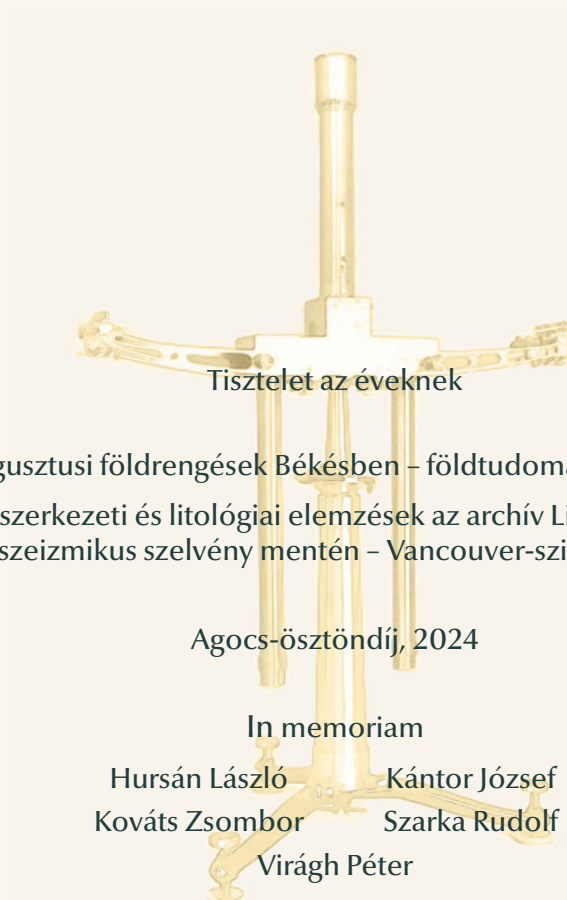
Tisztelet az éveknek

gusztusi földrengések Békésben – földtudom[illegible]

szerkezeti és litológiai elemzések az archív Li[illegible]
szeizmikus szelvény mentén – Vancouver-szi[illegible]

Agocs-ösztöndíj, 2024

In memoriam
Hursán László Kántor József
Kováts Zsombor Szarka Rudolf
Virágh Péter